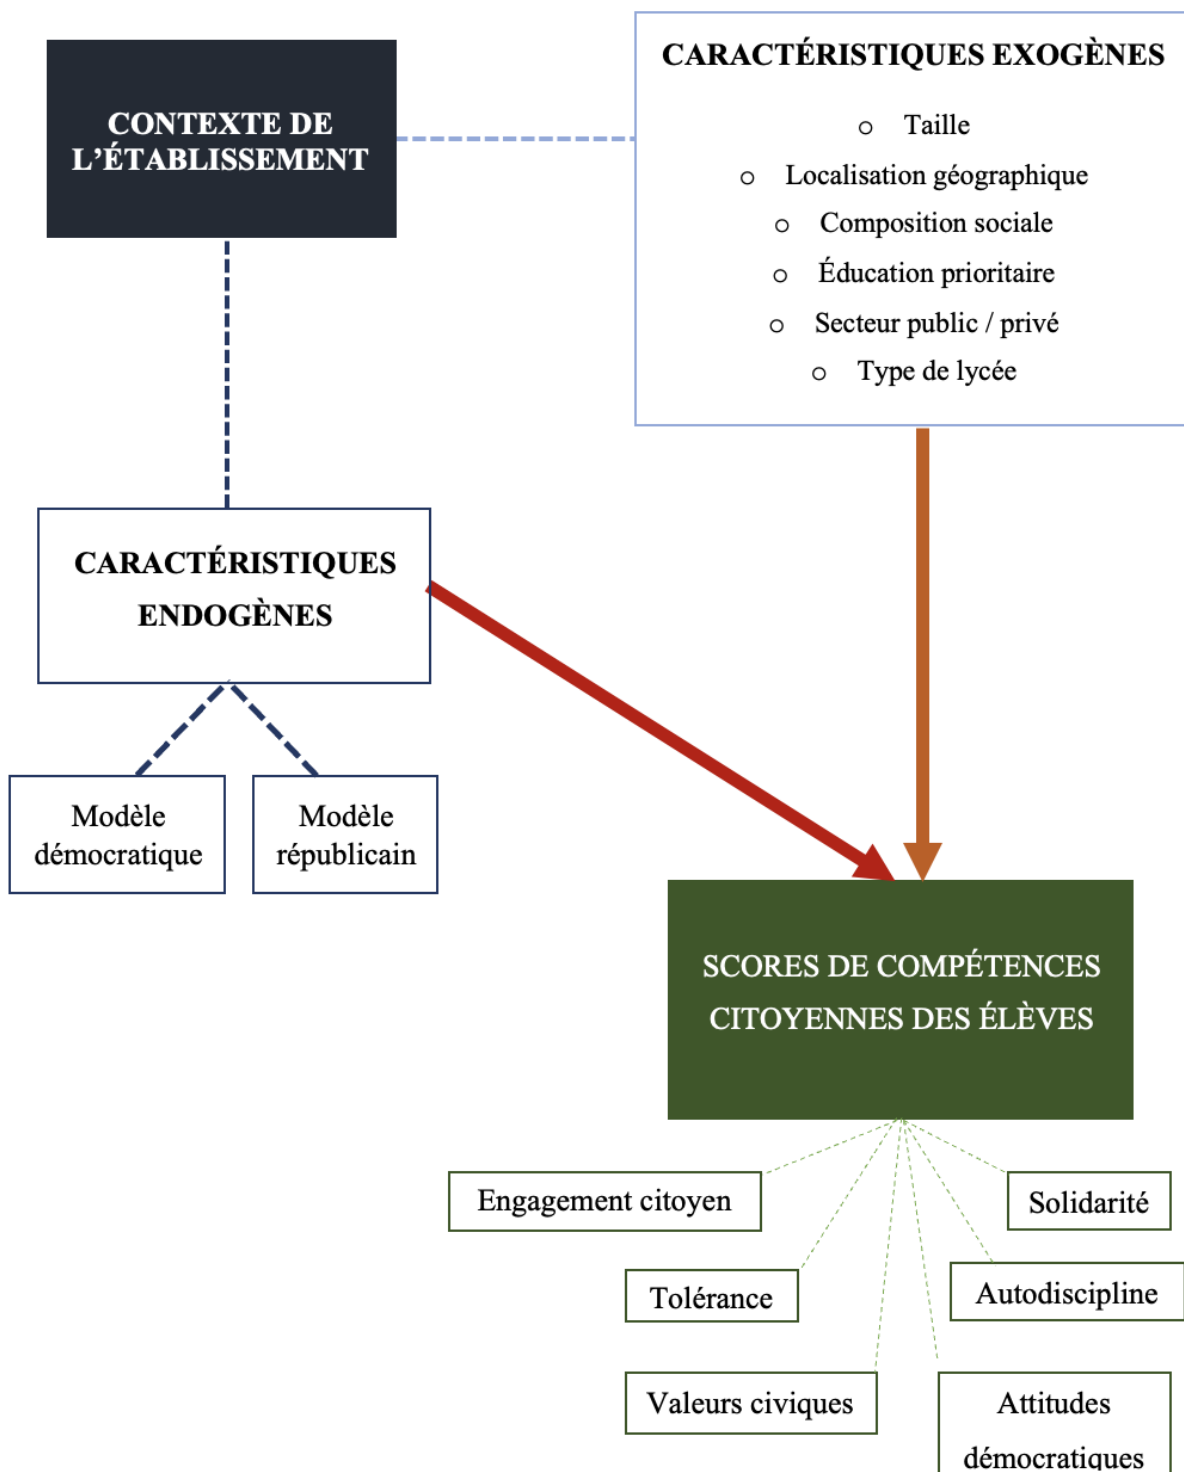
CONTEXTE DE L'ÉTABLISSEMENT

CARACTÉRISTIQUES EXOGÈNES

- Taille
- Localisation géographique
- Composition sociale
- Éducation prioritaire
- Secteur public / privé
- Type de lycée

CARACTÉRISTIQUES ENDOGÈNES

Modèle démocratique

Modèle républicain

SCORES DE COMPÉTENCES CITOYENNES DES ÉLÈVES

Engagement citoyen

Solidarité

Tolérance

Autodiscipline

Valeurs civiques

Attitudes démocratiques